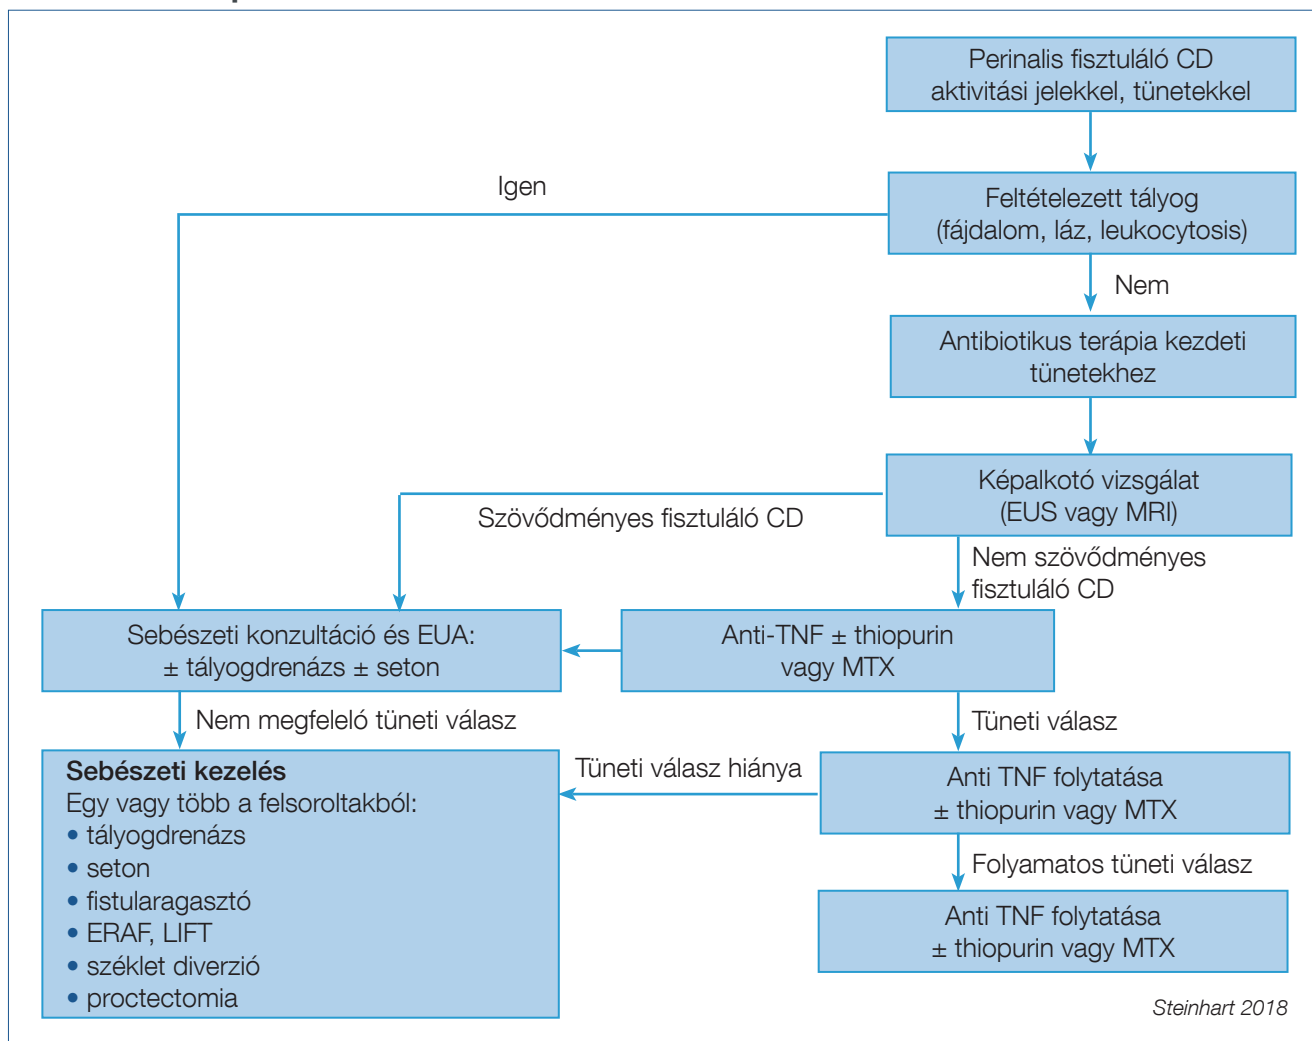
Perinalis fisztuláló CD aktivitási jelekkel, tünetekkel

Feltételezett tályog (fájdalom, láz, leukocytosis)

Igen

Nem

Antibiotikus terápia kezdeti tünetekhez

Képalkotó vizsgálat (EUS vagy MRI)

Szövődményes fisztuláló CD

Nem szövődményes fisztuláló CD

Sebészeti konzultáció és EUA: ± tályogdrenázs ± seton

Anti-TNF ± thiopurin vagy MTX

Nem megfelelő tüneti válasz

Tüneti válasz

Sebészeti kezelés
Egy vagy több a felsoroltakból:
• tályogdrenázs
• seton
• fistularagasztó
• ERAF, LIFT
• széklet diverzió
• proctectomia

Tüneti válasz hiánya

Anti TNF folytatása ± thiopurin vagy MTX

Folyamatos tüneti válasz

Anti TNF folytatása ± thiopurin vagy MTX

Steinhart 2018